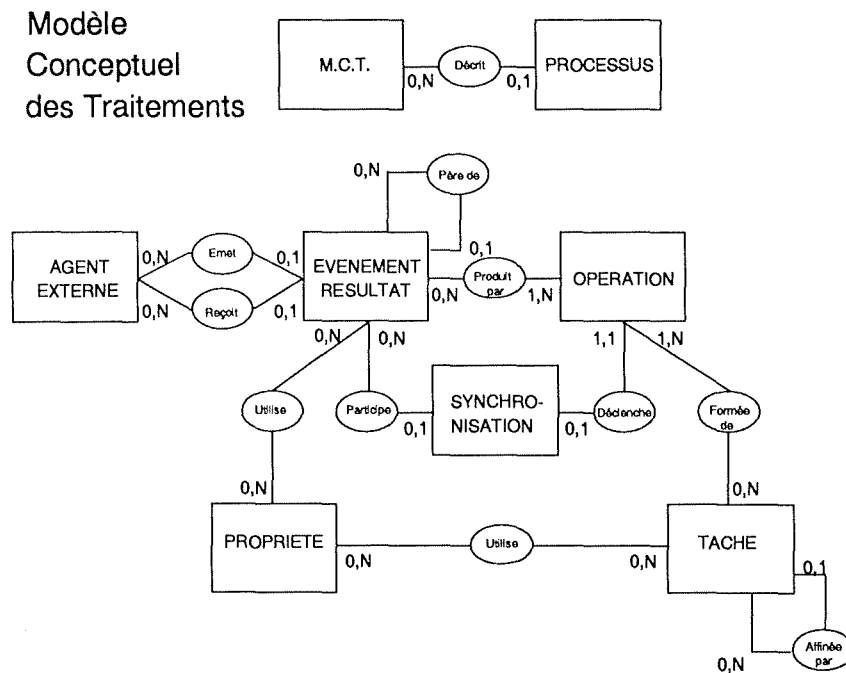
Modèle
Conceptuel
des Traitements

M.C.T.
0,N
Décrit
0,1
PROCESSUS

0,N
Père de
0,1

AGENT EXTERNE
0,N
Emet
0,1
0,N
Reçoit
0,1

EVENEMENT RESULTAT
0,N
Produit par
1,N
OPERATION

0,N
0,N
1,1
1,N

Utilise
Participe
0,1
SYNCHRO-NISATION
0,1
Déclenche
Formée de

0,N
0,N

PROPRIETE
0,N
Utilise
0,N
TACHE
0,1
Affinée par
0,N